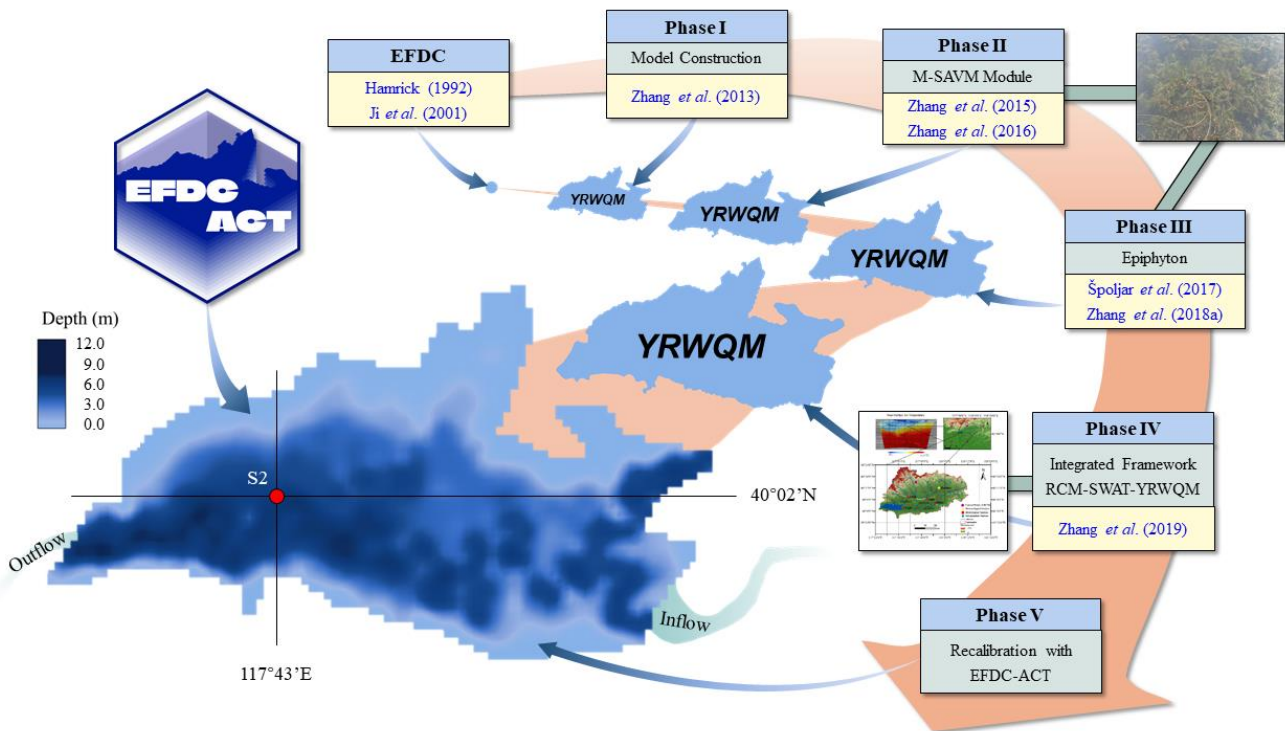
EFDC
Hamrick (1992)
Ji et al. (2001)

Phase I
Model Construction
Zhang et al. (2013)

Phase II
M-SAVM Module
Zhang et al. (2015)
Zhang et al. (2016)

EFDC ACT

YRWQM

YRWQM

YRWQM

Phase III
Epiphyton
Špoljar et al. (2017)
Zhang et al. (2018a)

Depth (m)
12.0
9.0
6.0
3.0
0.0

YRWQM

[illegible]

Phase IV
Integrated Framework
RCM-SWAT-YRWQM
Zhang et al. (2019)

S2
40°02’N
Outflow
Inflow
117°43’E

Phase V
Recalibration with
EFDC-ACT